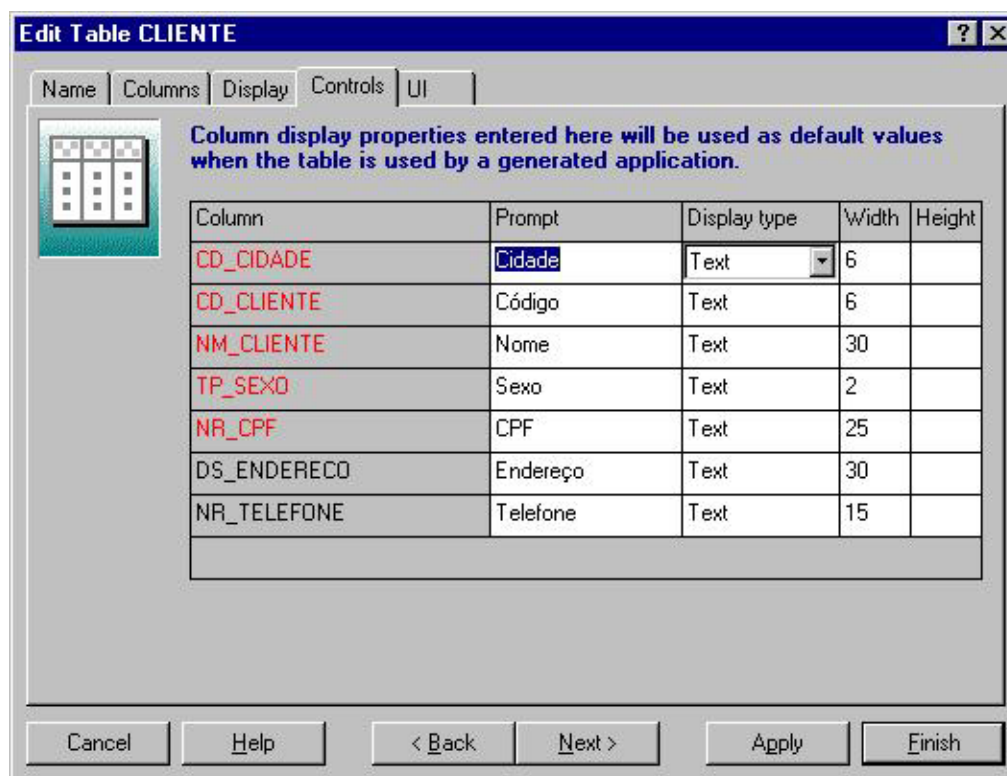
Edit Table CLIENTE

Name | Columns | Display | Controls | UI

Column display properties entered here will be used as default values when the table is used by a generated application.

| Column | Prompt | Display type | Width | Height |
|---|---|---|---|---|
| CD_CIDADE | Cidade | Text | 6 | |
| CD_CLIENTE | Código | Text | 6 | |
| NM_CLIENTE | Nome | Text | 30 | |
| TP_SEXO | Sexo | Text | 2 | |
| NR_CPF | CPF | Text | 25 | |
| DS_ENDERECO | Endereço | Text | 30 | |
| NR_TELEFONE | Telefone | Text | 15 | |

Cancel | Help | < Back | Next > | Apply | Finish